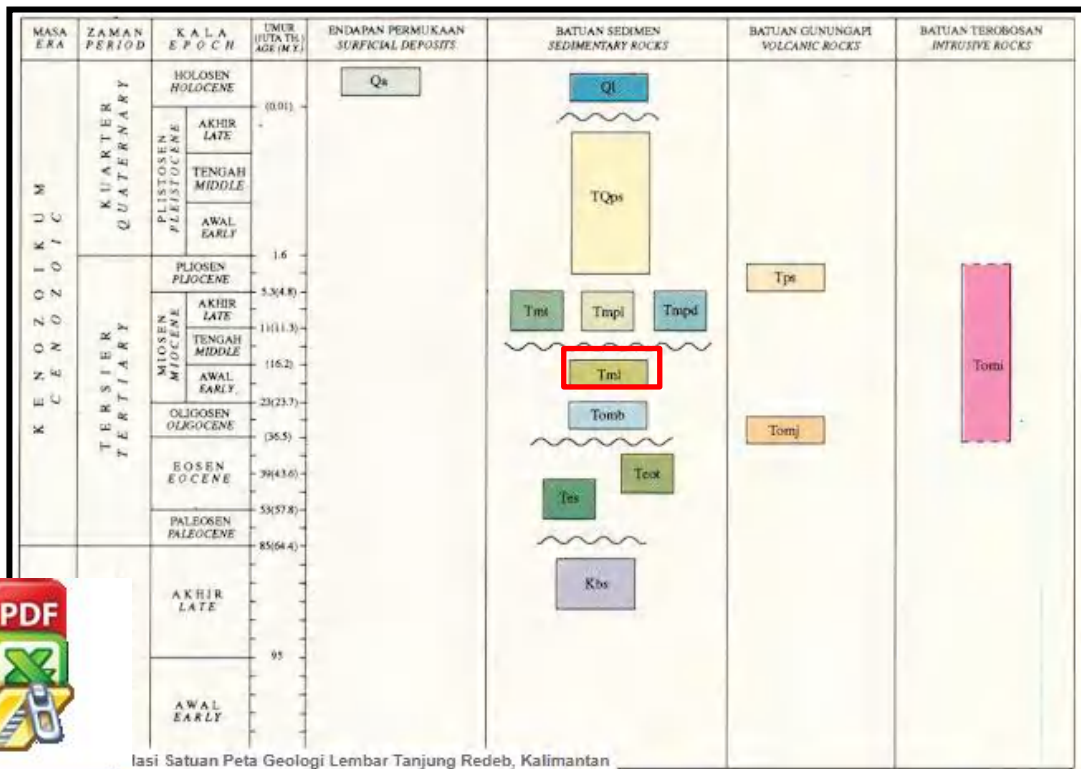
| MASA ERA | ZAMAN PERIOD | KALA EPOCH | UMUR (JUTA TH.) AGE (M.Y.) | ENDAPAN PERMUKAAN SURFICIAL DEPOSITS | BATUAN SEDIMEN SEDIMENTARY ROCKS | BATUAN GUNUNGAPI VOLCANIC ROCKS | BATUAN TEROBOSAN INTRUSIVE ROCKS |
|---|---|---|---|---|---|---|---|
| KENOZOIKUM CENOZOIC | KUARTER QUATERNARY | HOLOSEN HOLOCENE | | Qa | Ql | | |
| | | PLISTOSEN PLEISTOCENE AKHIR LATE | (0.01) | | TQps | | |
| | | TENGAH MIDDLE | | | | | |
| | | AWAL EARLY | | | | | |
| | TERSIER TERTIARY | PLIOSEN PLIOCENE | 1.6 | | | Tps | Tomi |
| | | MIOSEN MIOCENE AKHIR LATE | 5.3(4.8) | | Tmt Tmpl Tmpd | | |
| | | TENGAH MIDDLE | 11(11.3) | | | | |
| | | AWAL EARLY | (16.2) | | Tml | | |
| | | OLIGOSEN OLIGOCENE | 23(23.7) | | Tomb | Tomj | |
| | | EOSEN EOCENE | (36.5) | | Teot Tes | | |
| | | PALEOSEN PALEOCENE | 39(43.6) 53(57.8) | | | | |
| | | AKHIR LATE | 85(64.4) | | Kbs | | |
| | | AWAL EARLY | 95 | | | | |

PDF

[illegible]lasi Satuan Peta Geologi Lembar Tanjung Redeb, Kalimantan